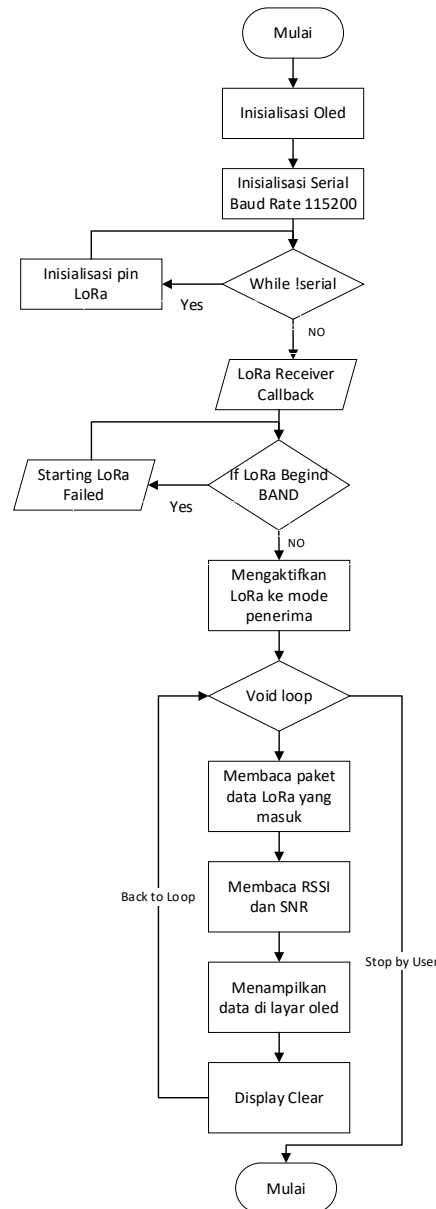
Mulai

Inisialisasi Oled

Inisialisasi Serial Baud Rate 115200

While !serial

Yes

Inisialisasi pin LoRa

NO

LoRa Receiver Callback

If LoRa Begind BAND

Yes

Starting LoRa Failed

NO

Mengaktifkan LoRa ke mode penerima

Void loop

Membaca paket data LoRa yang masuk

Membaca RSSI dan SNR

Menampilkan data di layar oled

Display Clear

Back to Loop

Stop by User

Mulai